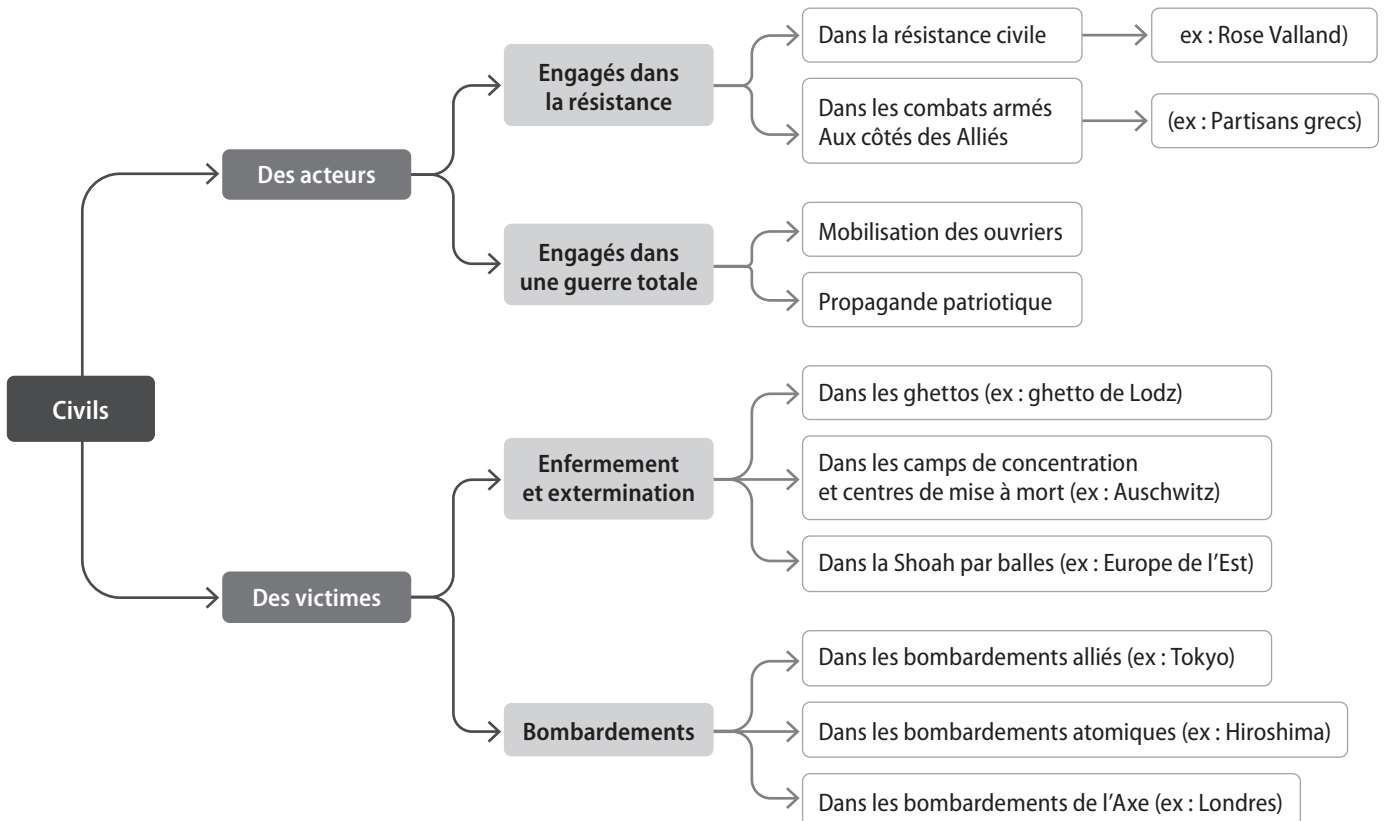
Civils

Des acteurs

Engagés dans la résistance

Dans la résistance civile

ex : Rose Valland)

Dans les combats armés
Aux côtés des Alliés

(ex : Partisans grecs)

Engagés dans une guerre totale

Mobilisation des ouvriers

Propagande patriotique

Des victimes

Enfermement et extermination

Dans les ghettos (ex : ghetto de Lodz)

Dans les camps de concentration
et centres de mise à mort (ex : Auschwitz)

Dans la Shoah par balles (ex : Europe de l'Est)

Bombardements

Dans les bombardements alliés (ex : Tokyo)

Dans les bombardements atomiques (ex : Hiroshima)

Dans les bombardements de l'Axe (ex : Londres)